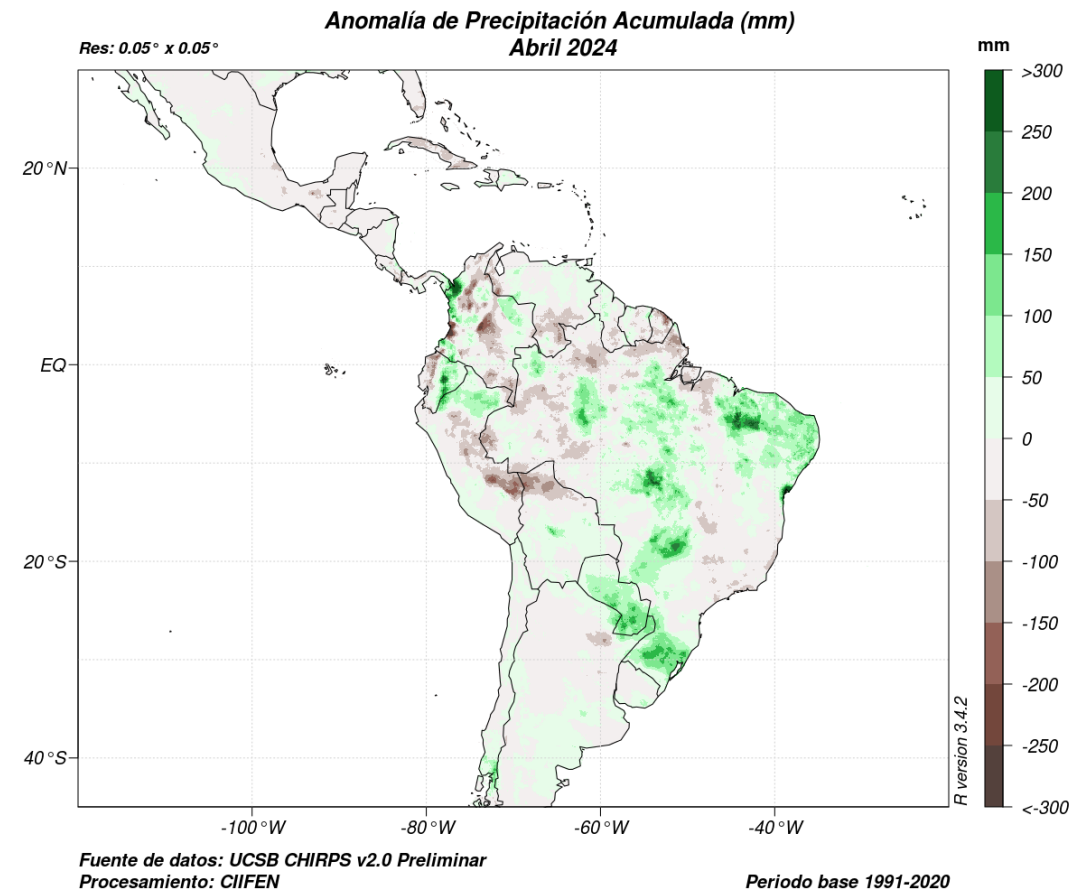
Anomalía de Precipitación Acumulada (mm)
Abril 2024

Res: 0.05° x 0.05°

mm
>300
250
200
150
100
50
0
-50
-100
-150
-200
-250
<-300

20°N
EQ
20°S
40°S

-100°W
-80°W
-60°W
-40°W

R version 3.4.2

Fuente de datos: UCSB CHIRPS v2.0 Preliminar
Procesamiento: CIIFEN

Periodo base 1991-2020